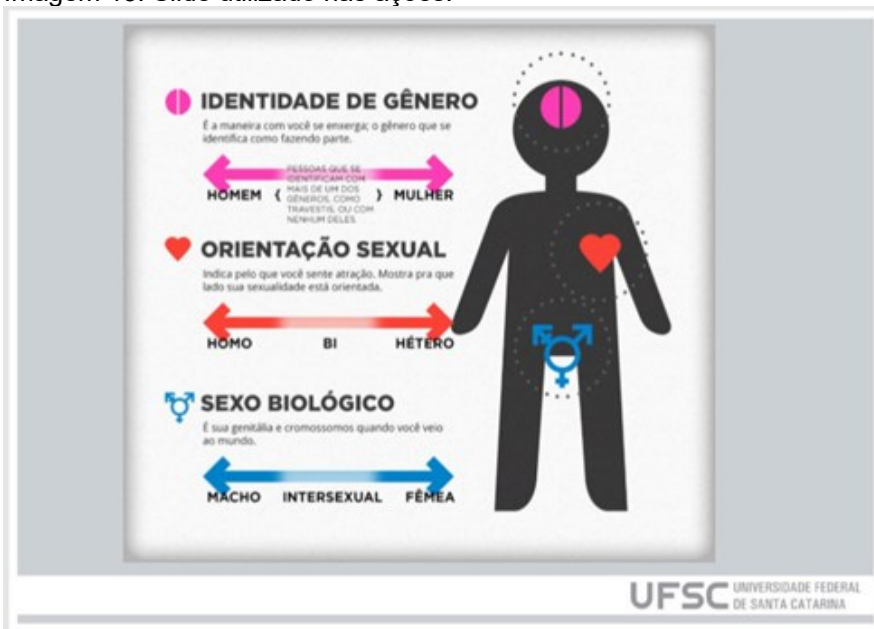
Imagem 1: Slide utilizado nas ações.

IDENTIDADE DE GÊNERO
É a maneira com você se enxerga; o gênero que se identifica como fazendo parte.

HOMEM { PESSOAS QUE SE IDENTIFICAM COM MAIS DE UM DOS GÊNEROS, COMO TRAVESTIS, OU COM NENHUM DELES. } MULHER

ORIENTAÇÃO SEXUAL
Indica pelo que você sente atração. Mostra pra que lado sua sexualidade está orientada.

HOMO BI HÉTERO

SEXO BIOLÓGICO
É sua genitália e cromossomos quando você veio ao mundo.

MACHO INTERSEXUAL FÊMEA

UFSC UNIVERSIDADE FEDERAL DE SANTA CATARINA